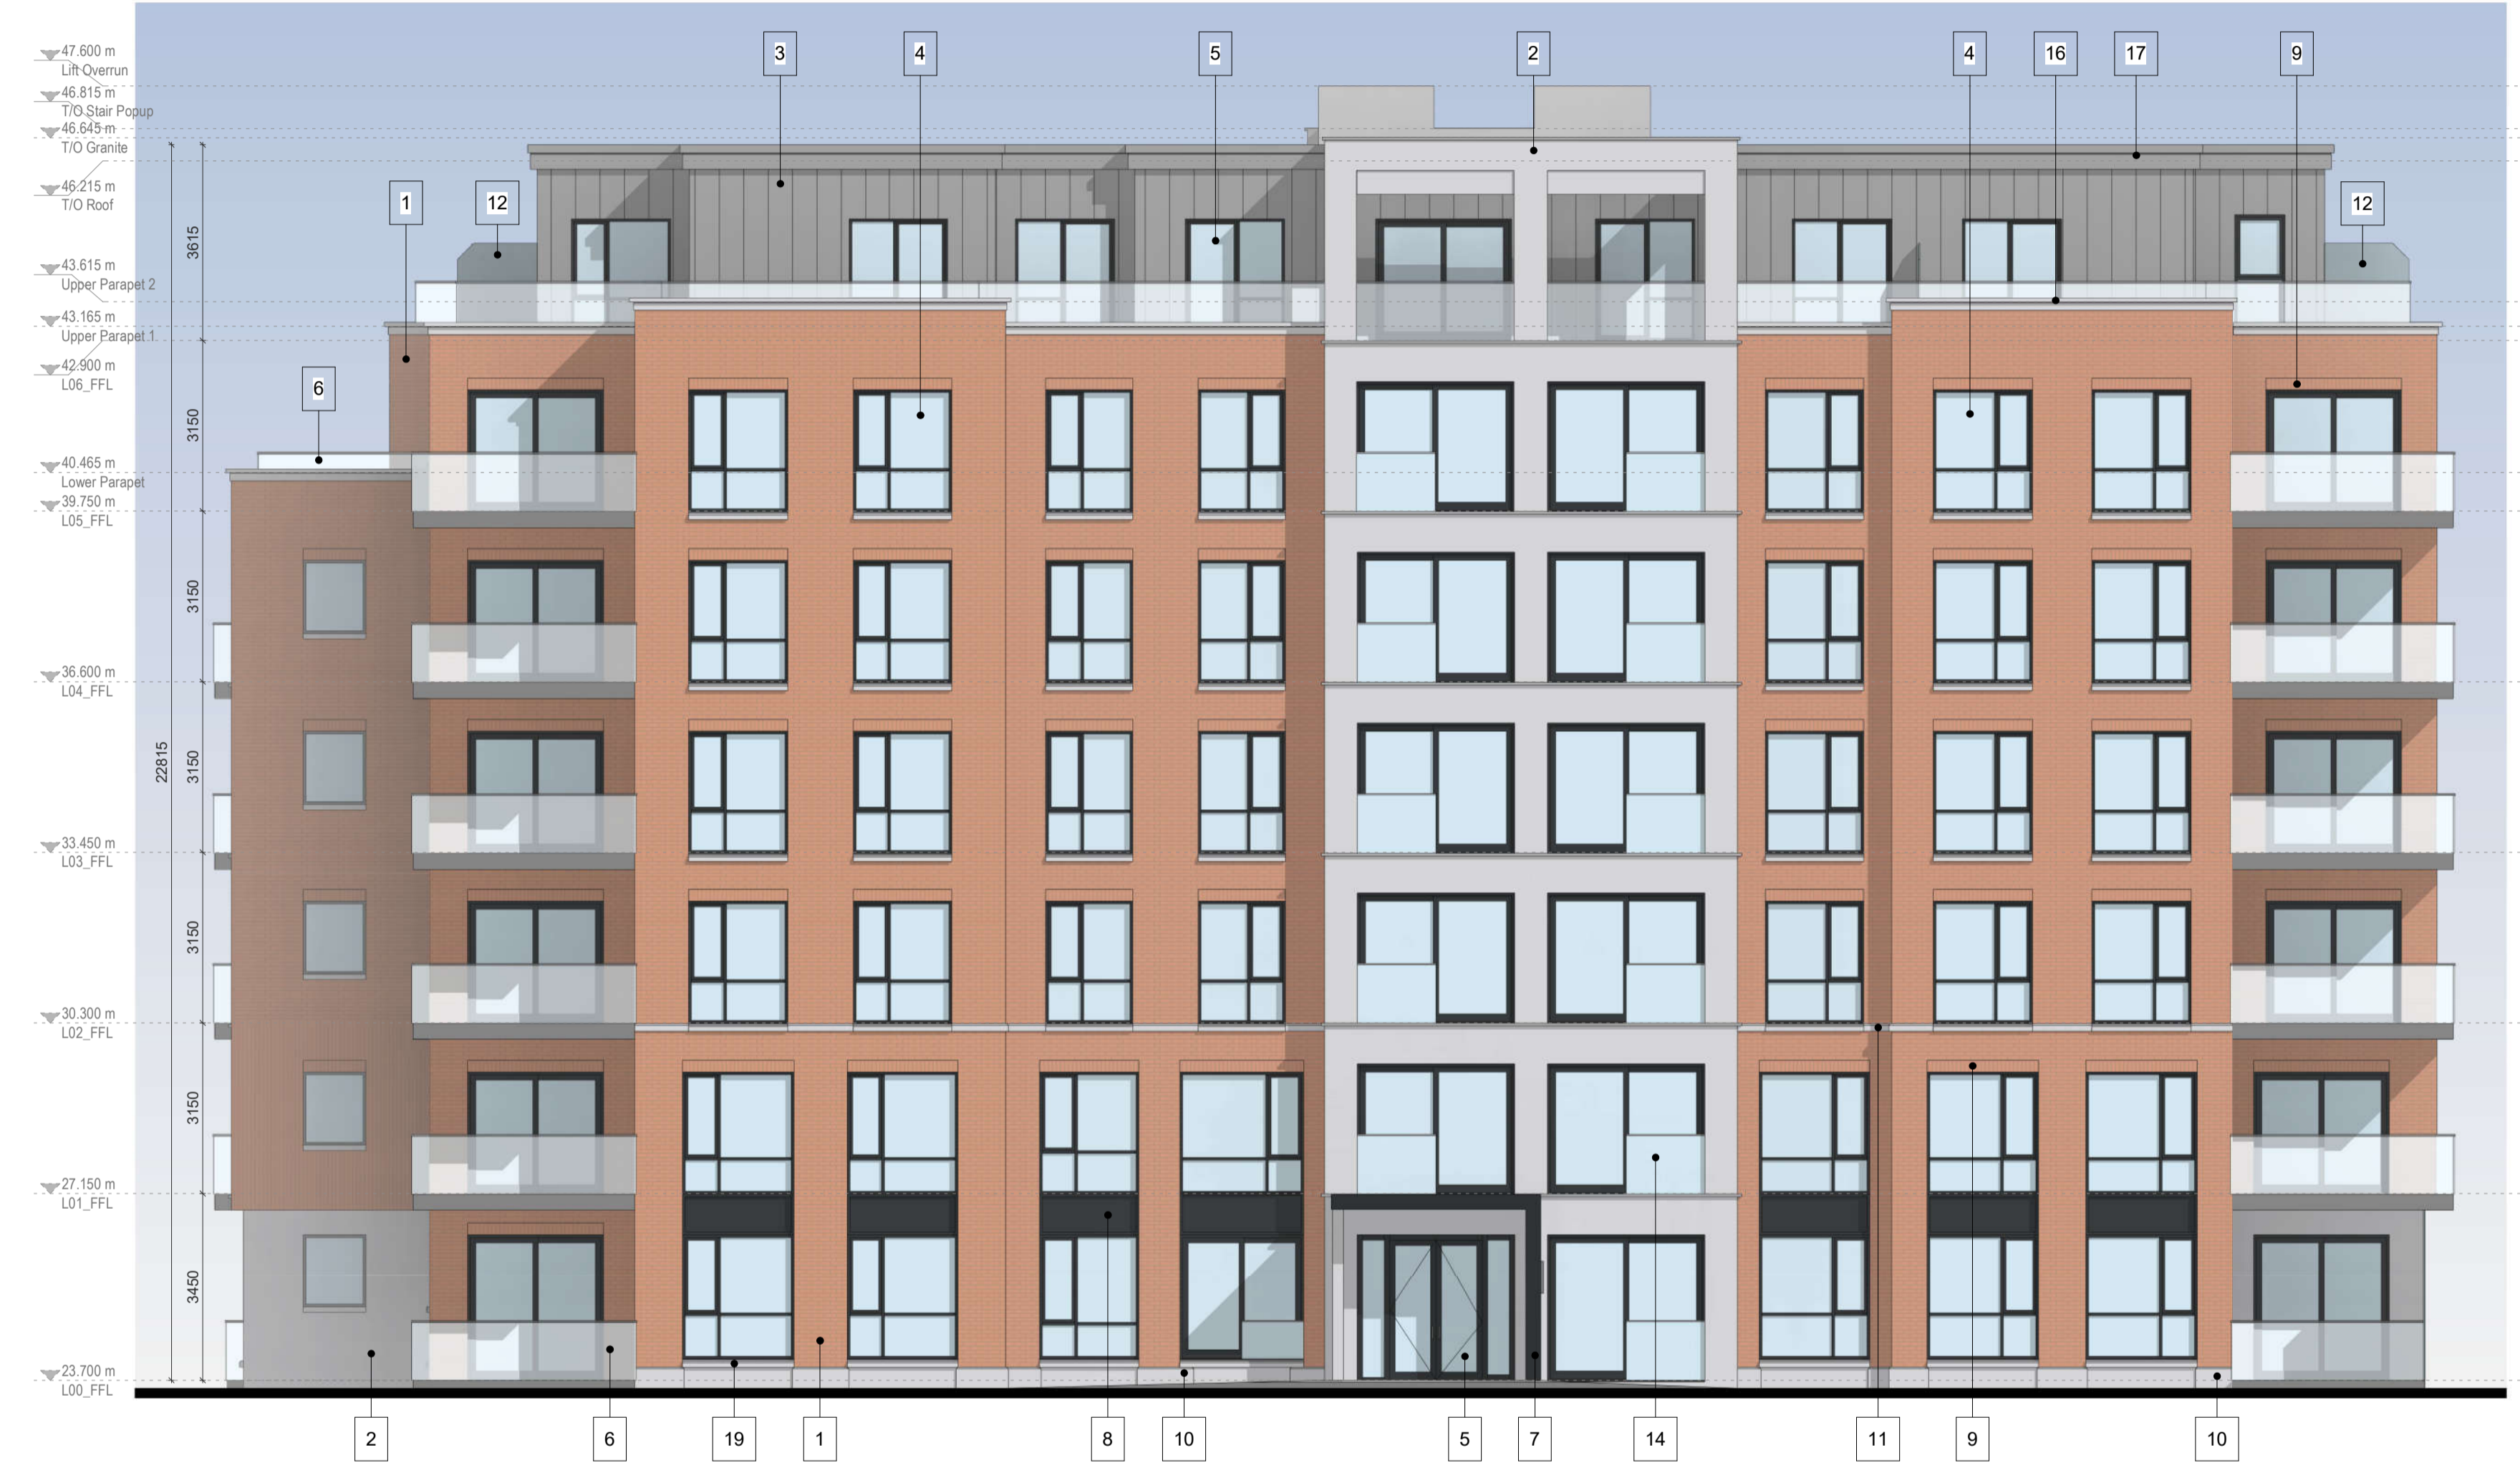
47.600 m
Lift Overrun
46.815 m
T/O Stair Popup
46.645 m
T/O Granite
46.215 m
T/O Roof
43.615 m
Upper Parapet 2
43.165 m
Upper Parapet 1
42.900 m
L06_FFL
40.465 m
Lower Parapet
39.750 m
L05_FFL
36.600 m
L04_FFL
33.450 m
L03_FFL
30.300 m
L02_FFL
27.150 m
L01_FFL
23.700 m
L00_FFL

3615
3150
3150
3150
3150
3150
3450
22815

3
4
5
2
4
16
17
9
1
12
12
6

2
6
19
1
8
10
5
7
14
11
9
10